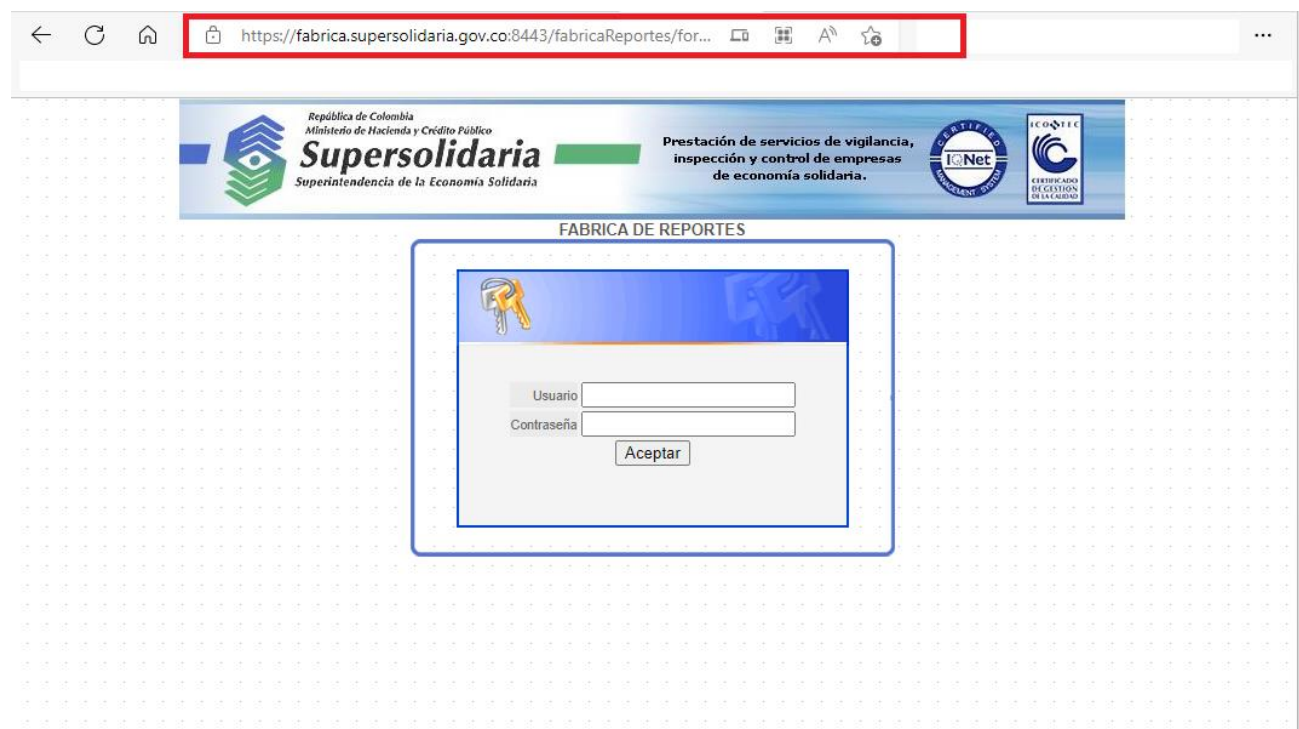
https://fabrica.supersolidaria.gov.co:8443/fabricaReportes/for...

···

República de Colombia
Ministerio de Hacienda y Crédito Público
Supersolidaria
Superintendencia de la Economía Solidaria

Prestación de servicios de vigilancia, inspección y control de empresas de economía solidaria.

CERTIFIED
IQNet
MANAGEMENT SYSTEM

ICONTEC
CERTIFICADO DE GESTION DE LA CALIDAD

FABRICA DE REPORTES

Usuario
Contraseña
Aceptar